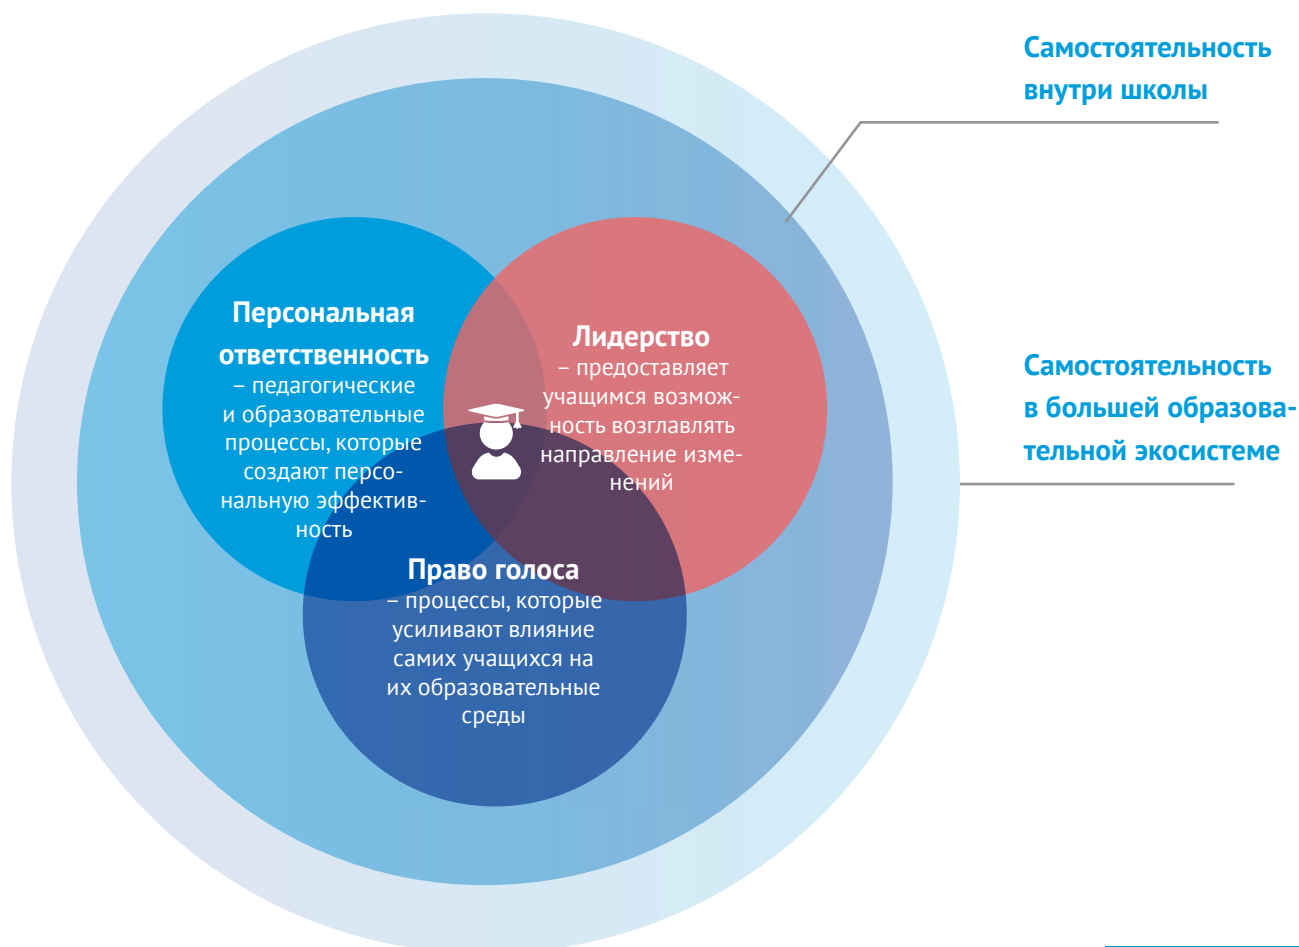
Самостоятельность внутри школы

Самостоятельность в большей образовательной экосистеме

Персональная ответственность – педагогические и образовательные процессы, которые создают персональную эффективность

Лидерство – предоставляет учащимся возможность возглавлять направление изменений

Право голоса – процессы, которые усиливают влияние самих учащихся на их образовательные среды